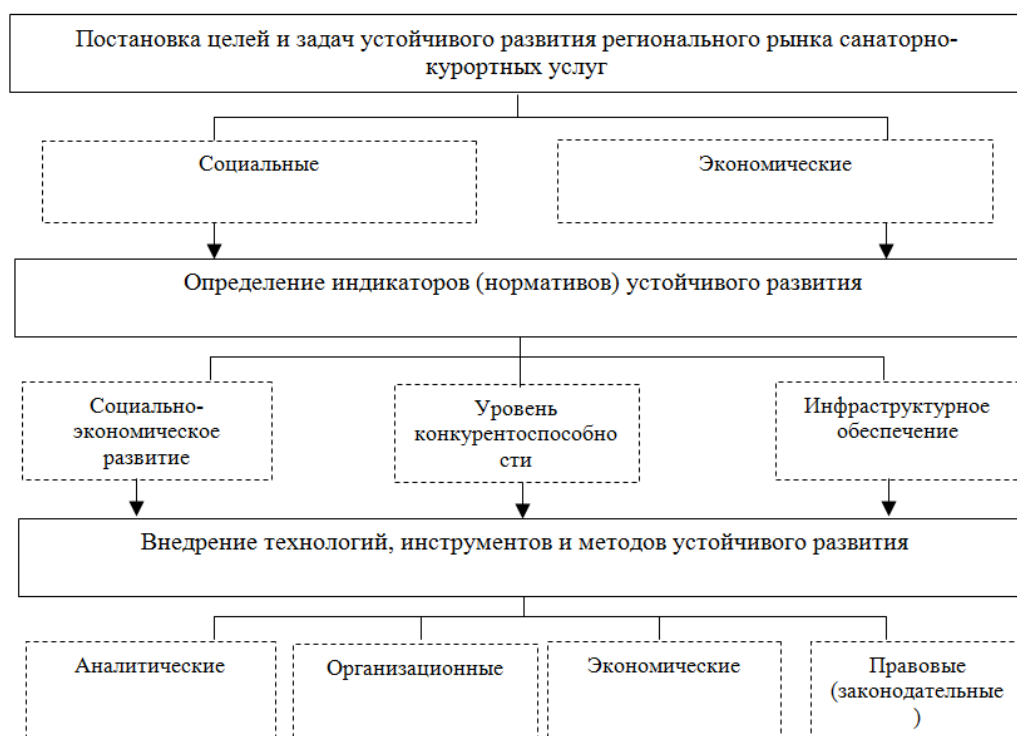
Постановка целей и задач устойчивого развития регионального рынка санаторно-курортных услуг

Социальные

Экономические

Определение индикаторов (нормативов) устойчивого развития

Социально-экономическое развитие

Уровень конкурентоспособно сти

Инфраструктурное обеспечение

Внедрение технологий, инструментов и методов устойчивого развития

Аналитические

Организационные

Экономические

Правовые (законодательные )